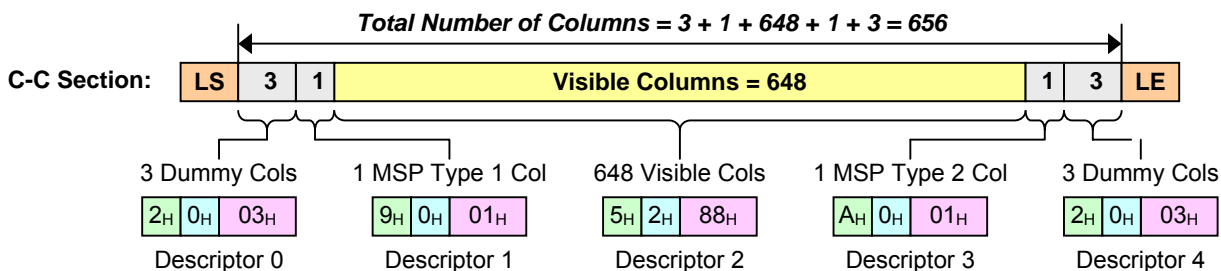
Total Number of Columns = 3 + 1 + 648 + 1 + 3 = 656

C-C Section:

| LS | 3 | 1 | Visible Columns = 648 | 1 | 3 | LE |
|---|---|---|---|---|---|---|

3 Dummy Cols

| $2_H$ | $0_H$ | $03_H$ |
|---|---|---|

Descriptor 0

1 MSP Type 1 Col

| $9_H$ | $0_H$ | $01_H$ |
|---|---|---|

Descriptor 1

648 Visible Cols

| $5_H$ | $2_H$ | $88_H$ |
|---|---|---|

Descriptor 2

1 MSP Type 2 Col

| $A_H$ | $0_H$ | $01_H$ |
|---|---|---|

Descriptor 3

3 Dummy Cols

| $2_H$ | $0_H$ | $03_H$ |
|---|---|---|

Descriptor 4